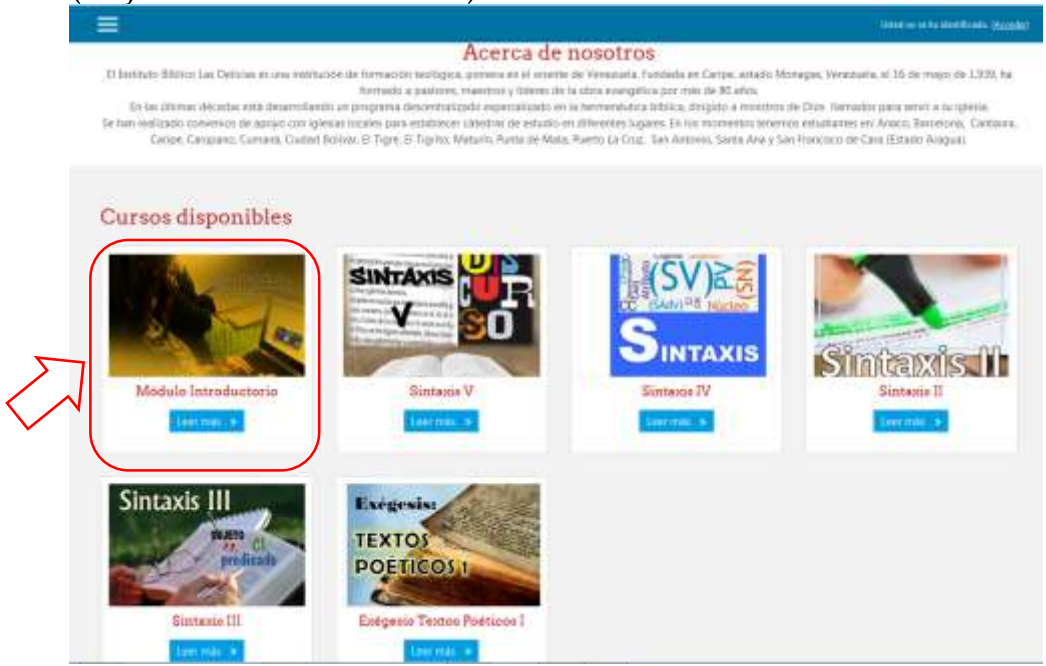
Usted no se ha identificado. (Acceder)

Acerca de nosotros

El Instituto Bíblico Las Delicias es una institución de formación teológica, pionera en el oriente de Venezuela. Fundada en Caripe, estado Monagas, Venezuela, el 16 de mayo de 1939, ha formado a pastores, maestros y líderes de la obra evangélica por más de 80 años.
En las últimas décadas está desarrollando un programa descentralizado especializado en la hermenéutica bíblica, dirigido a ministros de Dios llamados para servir a su iglesia.
Se han realizado convenios de apoyo con iglesias locales para establecer cátedras de estudio en diferentes lugares. En los momentos tenemos estudiantes en: Anaco, Barcelona, Cantaura, Caripe, Carúpano, Cumaná, Ciudad Bolívar, El Tigre, El Tigrito, Maturín, Punta de Mata, Puerto La Cruz, San Antonio, Santa Ana y San Francisco de Cara (Estado Aragua).

Cursos disponibles

Modulo Introductorio
Leer más

SINTAXIS V DIS CUR SO
Sintaxis V
Leer más

(SV) PV (NS) CC (SAdv) Núcleo SINTAXIS
Sintaxis IV
Leer más

Sintaxis II
Sintaxis II
Leer más

Sintaxis III SUJETO el predicado
Sintaxis III
Leer más

Exégesis: TEXTOS POETICOS 1
Exégesis Textos Poéticos I
Leer más